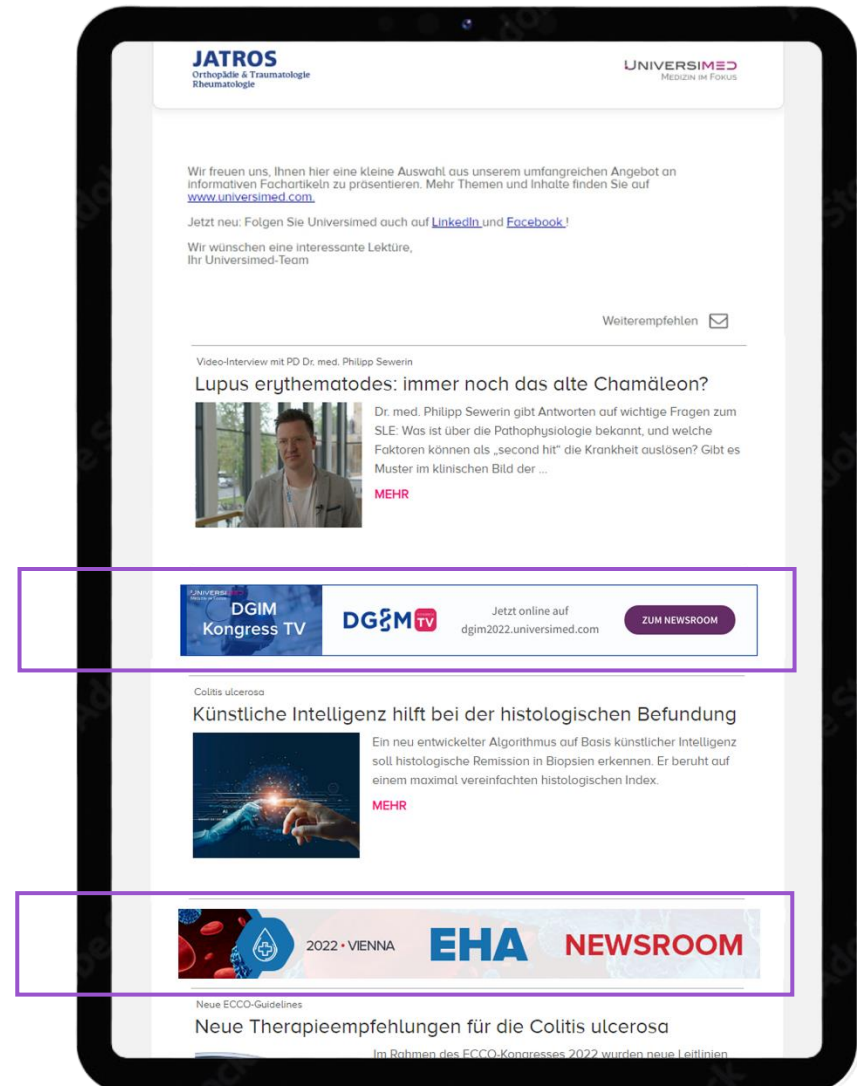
JATROS
Orthopädie & Traumatologie
Rheumatologie

UNIVERSIMED
MEDIZIN IM FOKUS

Wir freuen uns, Ihnen hier eine kleine Auswahl aus unserem umfangreichen Angebot an informativen Fachartikeln zu präsentieren. Mehr Themen und Inhalte finden Sie auf www.universimed.com.

Jetzt neu: Folgen Sie Universimed auch auf LinkedIn und Facebook!

Wir wünschen eine interessante Lektüre,
Ihr Universimed-Team

Weiterempfehlen

Video-Interview mit PD Dr. med. Philipp Sewerin

Lupus erythematodes: immer noch das alte Chamäleon?

Dr. med. Philipp Sewerin gibt Antworten auf wichtige Fragen zum SLE: Was ist über die Pathophysiologie bekannt, und welche Faktoren können als „second hit" die Krankheit auslösen? Gibt es Muster im klinischen Bild der ...

MEHR

UNIVERSIMED
DGIM
Kongress TV

DGIM TV

Jetzt online auf
dgim2022.universimed.com

ZUM NEWSROOM

Colitis ulcerosa

Künstliche Intelligenz hilft bei der histologischen Befundung

Ein neu entwickelter Algorithmus auf Basis künstlicher Intelligenz soll histologische Remission in Biopsien erkennen. Er beruht auf einem maximal vereinfachten histologischen Index.

MEHR

2022 • VIENNA EHA NEWSROOM

Neue ECCO-Guidelines

Neue Therapieempfehlungen für die Colitis ulcerosa

Im Rahmen des ECCO-Kongresses 2022 wurden neue Leitlinien